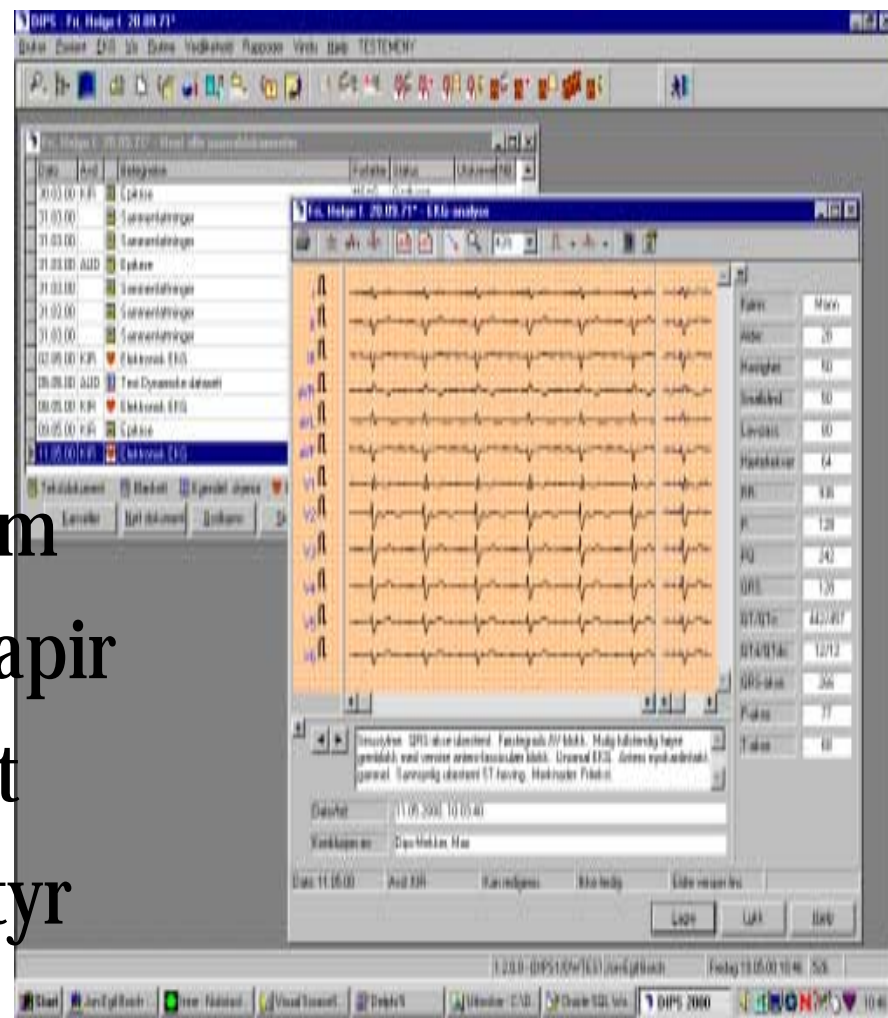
DIPS - Fr. Helge I. 20.09.71*

Fil Rediger Vis Verktøy Rapporter Vindu Hjelp TESTEMENY

Fr. Helge I. 20.09.71* - EKG-analyse

| Dato | Avd | Kategori |
|---|---|---|
| 30.03.00 | KIR | Epikrise |
| 31.03.00 | | Sammenfatninger |
| 31.03.00 | | Sammenfatninger |
| 31.03.00 | AUD | Epikrise |
| 31.03.00 | | Sammenfatninger |
| 31.03.00 | | Sammenfatninger |
| 31.03.00 | | Sammenfatninger |
| 02.05.00 | KIR | Elektronisk EKG |
| 08.05.00 | AUD | Test Dynamiske datasett |
| 08.05.00 | KIR | Elektronisk EKG |
| 09.05.00 | KIR | Epikrise |
| 11.05.00 | KIR | Elektronisk EKG |

I
II
III
aVR
aVL
aVF
V1
V2
V3
V4
V5
V6

| | |
|---|---|
| Kjønn | Mann |
| Alder | 28 |
| Høyde | 50 |
| Vekt | 50 |
| | 80 |
| Hjertefrekvens | 64 |
| RR | 938 |
| P | 128 |
| PQ | 242 |
| QRS | 128 |
| QT/QTc | 443/457 |
| | 12/12 |
| QRS-akse | 266 |
| P-akse | 77 |
| T-akse | 68 |

Sinusrytme. QRS-akse ubestemt. Førstegrads AV-blokk. Mulig fullstendig høyre grenblokk med venstre anterior fascikulær blokk. Unormal EKG. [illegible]

Dato/tid 11.05.2000, 10:03:40

Dato 11.05.00 Avd KIR Kan redigeres Ikke ferdig

Lagre Lukk Hjelp

m
apir
t
yr

Start DIPS 2000